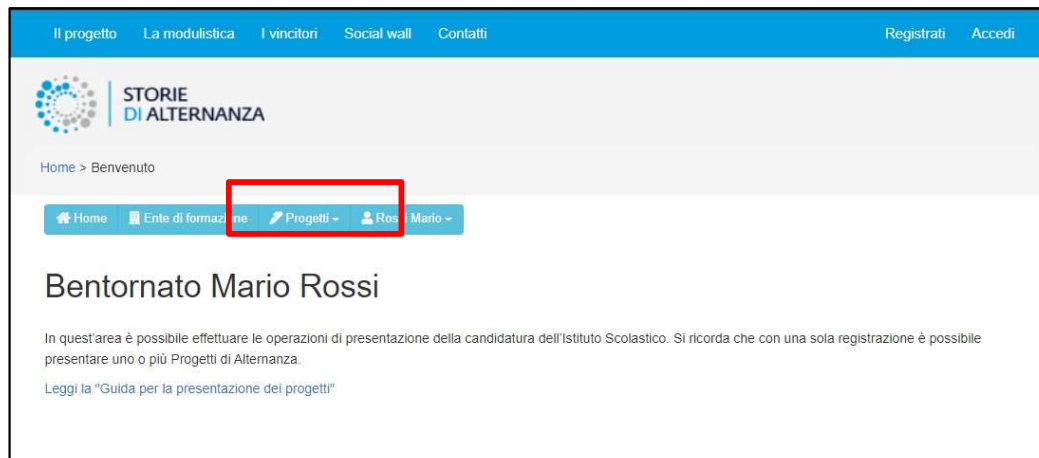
Il progetto La modulistica I vincitori Social wall Contatti Registrati Accedi

STORIE
DI ALTERNANZA

Home > Benvenuto

Home Ente di formazione Progetti Rossi Mario

Bentornato Mario Rossi

In quest'area è possibile effettuare le operazioni di presentazione della candidatura dell'Istituto Scolastico. Si ricorda che con una sola registrazione è possibile presentare uno o più Progetti di Alternanza.

Leggi la "Guida per la presentazione dei progetti"